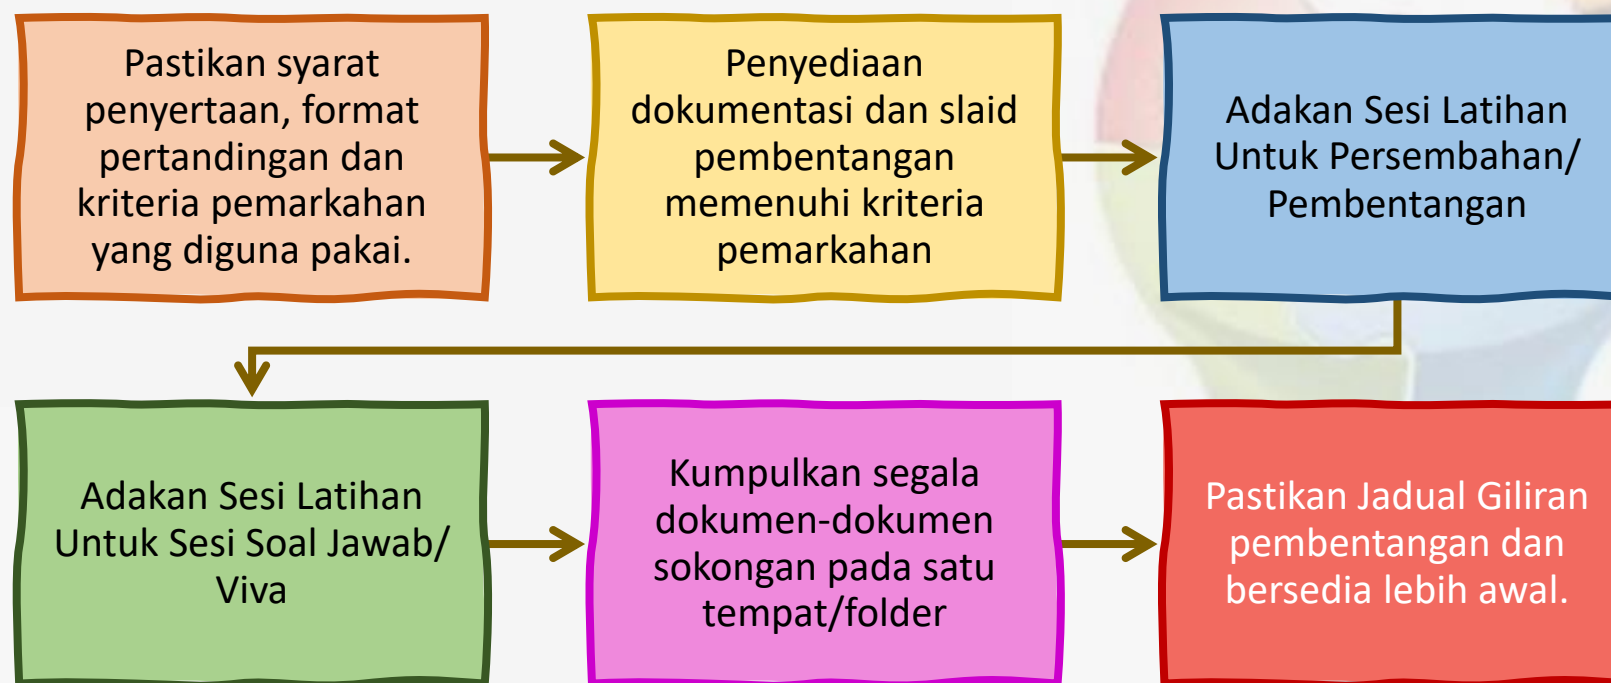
Pastikan syarat penyertaan, format pertandingan dan kriteria pemarkahan yang diguna pakai.

Penyediaan dokumentasi dan slaid pembentangan memenuhi kriteria pemarkahan

Adakan Sesi Latihan Untuk Persembahan/ Pembentangan

Adakan Sesi Latihan Untuk Sesi Soal Jawab/ Viva

Kumpulkan segala dokumen-dokumen sokongan pada satu tempat/folder

Pastikan Jadual Giliran pembentangan dan bersedia lebih awal.